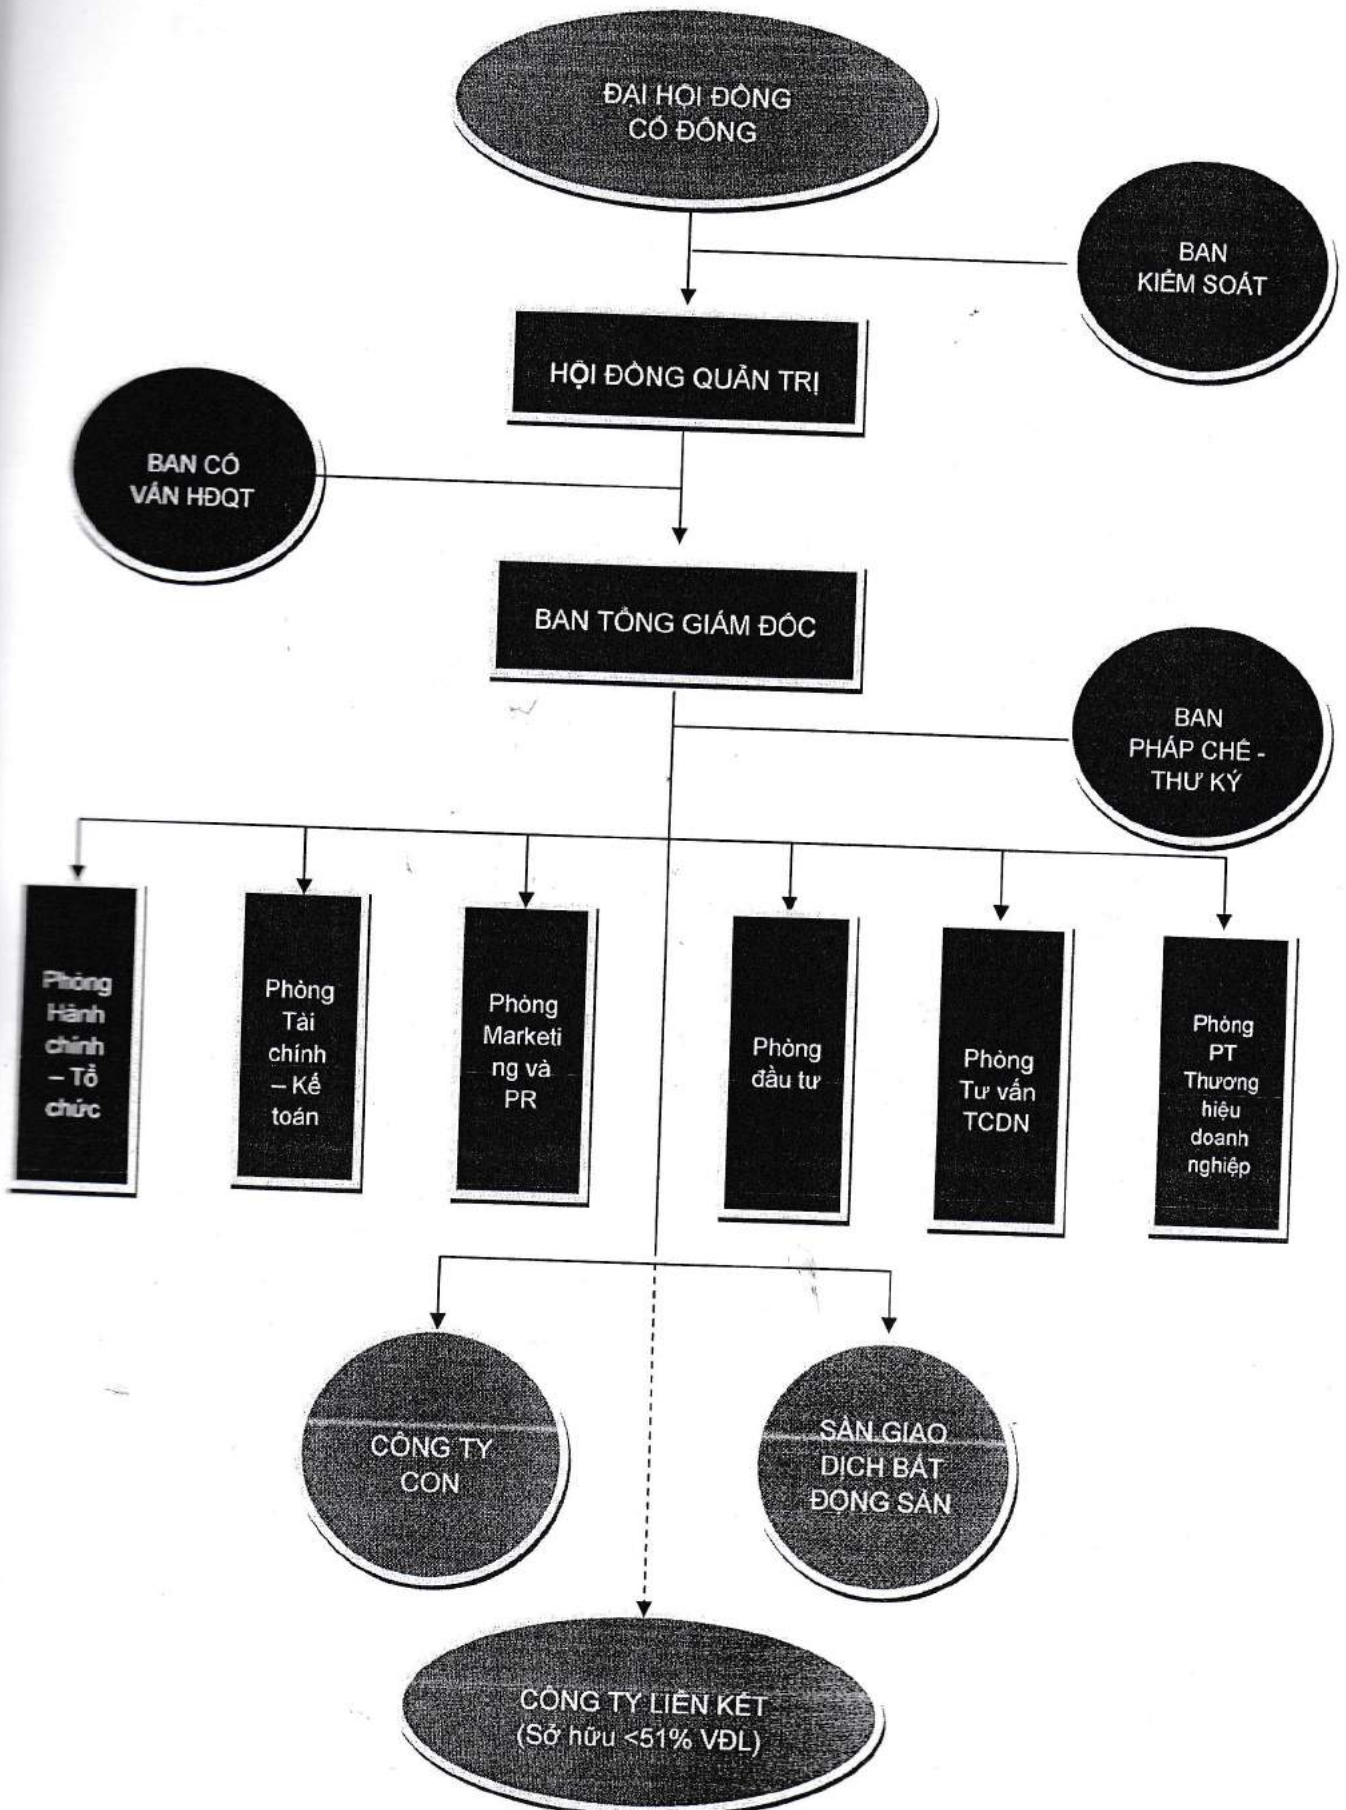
ĐẠI HỘI ĐỒNG CỔ ĐÔNG

BAN KIỂM SOÁT

HỘI ĐỒNG QUẢN TRỊ

BAN CỐ VẤN HĐQT

BAN TỔNG GIÁM ĐỐC

BAN PHÁP CHẾ - THƯ KÝ

Phòng Hành chính – Tổ chức

Phòng Tài chính – Kế toán

Phòng Marketing và PR

Phòng đầu tư

Phòng Tư vấn TCDN

Phòng PT Thương hiệu doanh nghiệp

CÔNG TY CON

SÀN GIAO DỊCH BẤT ĐỘNG SẢN

CÔNG TY LIÊN KẾT (Sở hữu <51% VĐL)